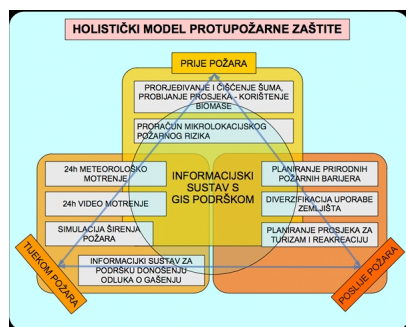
HOLISTIČKI MODEL PROTUPOŽARNE ZAŠTITE

PRIJE POŽARA

PROREĐIVANJE I ČIŠĆENJE ŠUMA, PROBIJANJE PROSJEKA - KORIŠTENJE BIOMASE

PRORAČUN MIKROLOKACIJSKOG POŽARNOG RIZIKA

24h METEOROLOŠKO MOTRENJE

24h VIDEO MOTRENJE

SIMULACIJA ŠIRENJA POŽARA

INFORMACIJSKI SUSTAV S GIS PODRŠKOM

PLANIRANJE PRIRODNIH POŽARNIH BARIJERA

DIVERZIFIKACIJA UPORABE ZEMLJIŠTA

PLANIRANJE PROSJEKA ZA TURIZAM I REKREACIJU

INFORMACIJSKI SUSTAV ZA PODRŠKU DONOŠENJU ODLUKA O GAŠENJU

TIJEKOM POŽARA

POSLIJE POŽARA